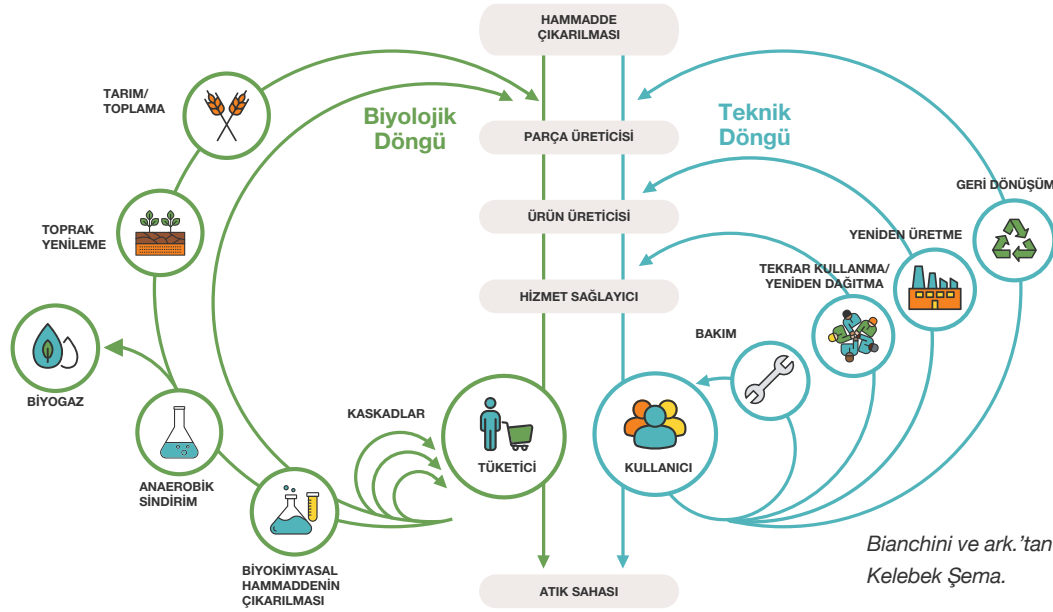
HAMMADDE ÇIKARILMASI

TARIM/ TOPLAMA

Biyolojik Döngü

PARÇA ÜRETİCİSİ

Teknik Döngü

GERİ DÖNÜŞÜM

TOPRAK YENİLEME

ÜRÜN ÜRETİCİSİ

YENİDEN ÜRETME

TEKRAR KULLANMA/ YENİDEN DAĞITMA

HİZMET SAĞLAYICI

BAKIM

BİYOGAZ

KASKADLAR

TÜKETİCİ

KULLANICI

ANAEROBİK SİNDİRİM

BİYOKİMYASAL HAMMADDENİN ÇIKARILMASI

ATIK SAHASI

Bianchini ve ark.'tan

Kelebek Şema.